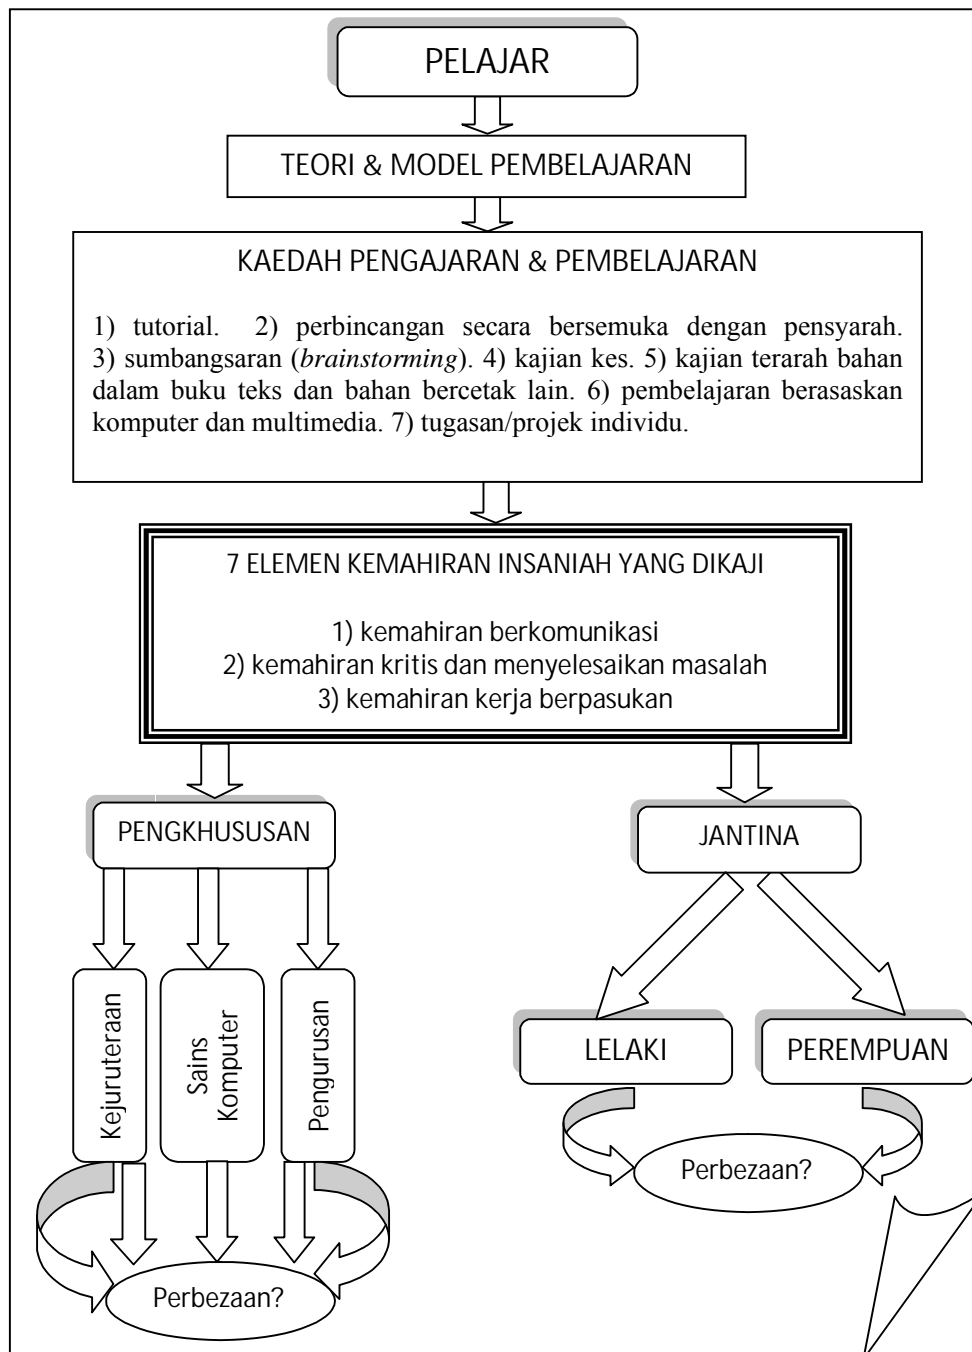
PELAJAR

TEORI & MODEL PEMBELAJARAN

KAEDAH PENGAJARAN & PEMBELAJARAN

1) tutorial. 2) perbincangan secara bersemuka dengan pensyarah. 3) sumbangsaran (*brainstorming*). 4) kajian kes. 5) kajian terarah bahan dalam buku teks dan bahan bercetak lain. 6) pembelajaran berasaskan komputer dan multimedia. 7) tugasan/projek individu.

7 ELEMEN KEMAHIRAN INSANIAH YANG DIKAJI

1) kemahiran berkomunikasi
2) kemahiran kritis dan menyelesaikan masalah
3) kemahiran kerja berpasukan

PENGKHUSUSAN

Kejuruteraan

Sains Komputer

Pengurusan

Perbezaan?

JANTINA

LELAKI

PEREMPUAN

Perbezaan?